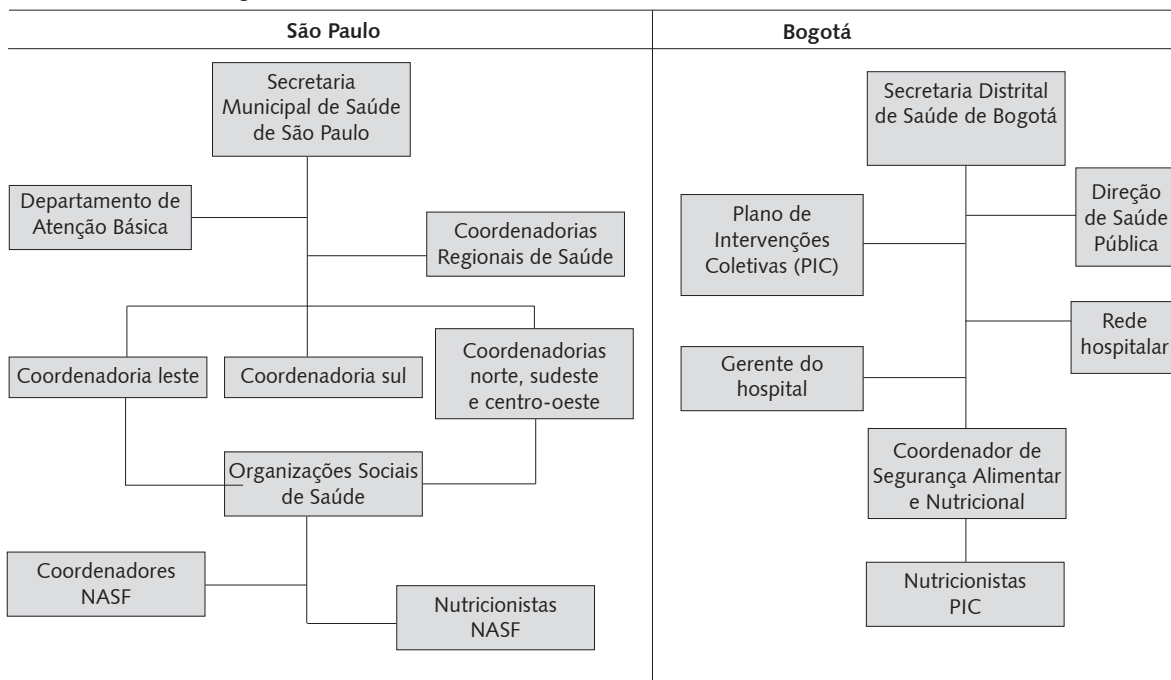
| São Paulo | Bogotá |
|---|---|

Secretaria Municipal de Saúde de São Paulo

Departamento de Atenção Básica

Coordenadorias Regionais de Saúde

Coordenadoria leste

Coordenadoria sul

Coordenadorias norte, sudeste e centro-oeste

Organizações Sociais de Saúde

Coordenadores NASF

Nutricionistas NASF

Secretaria Distrital de Saúde de Bogotá

Plano de Intervenções Coletivas (PIC)

Direção de Saúde Pública

Rede hospitalar

Gerente do hospital

Coordenador de Segurança Alimentar e Nutricional

Nutricionistas PIC